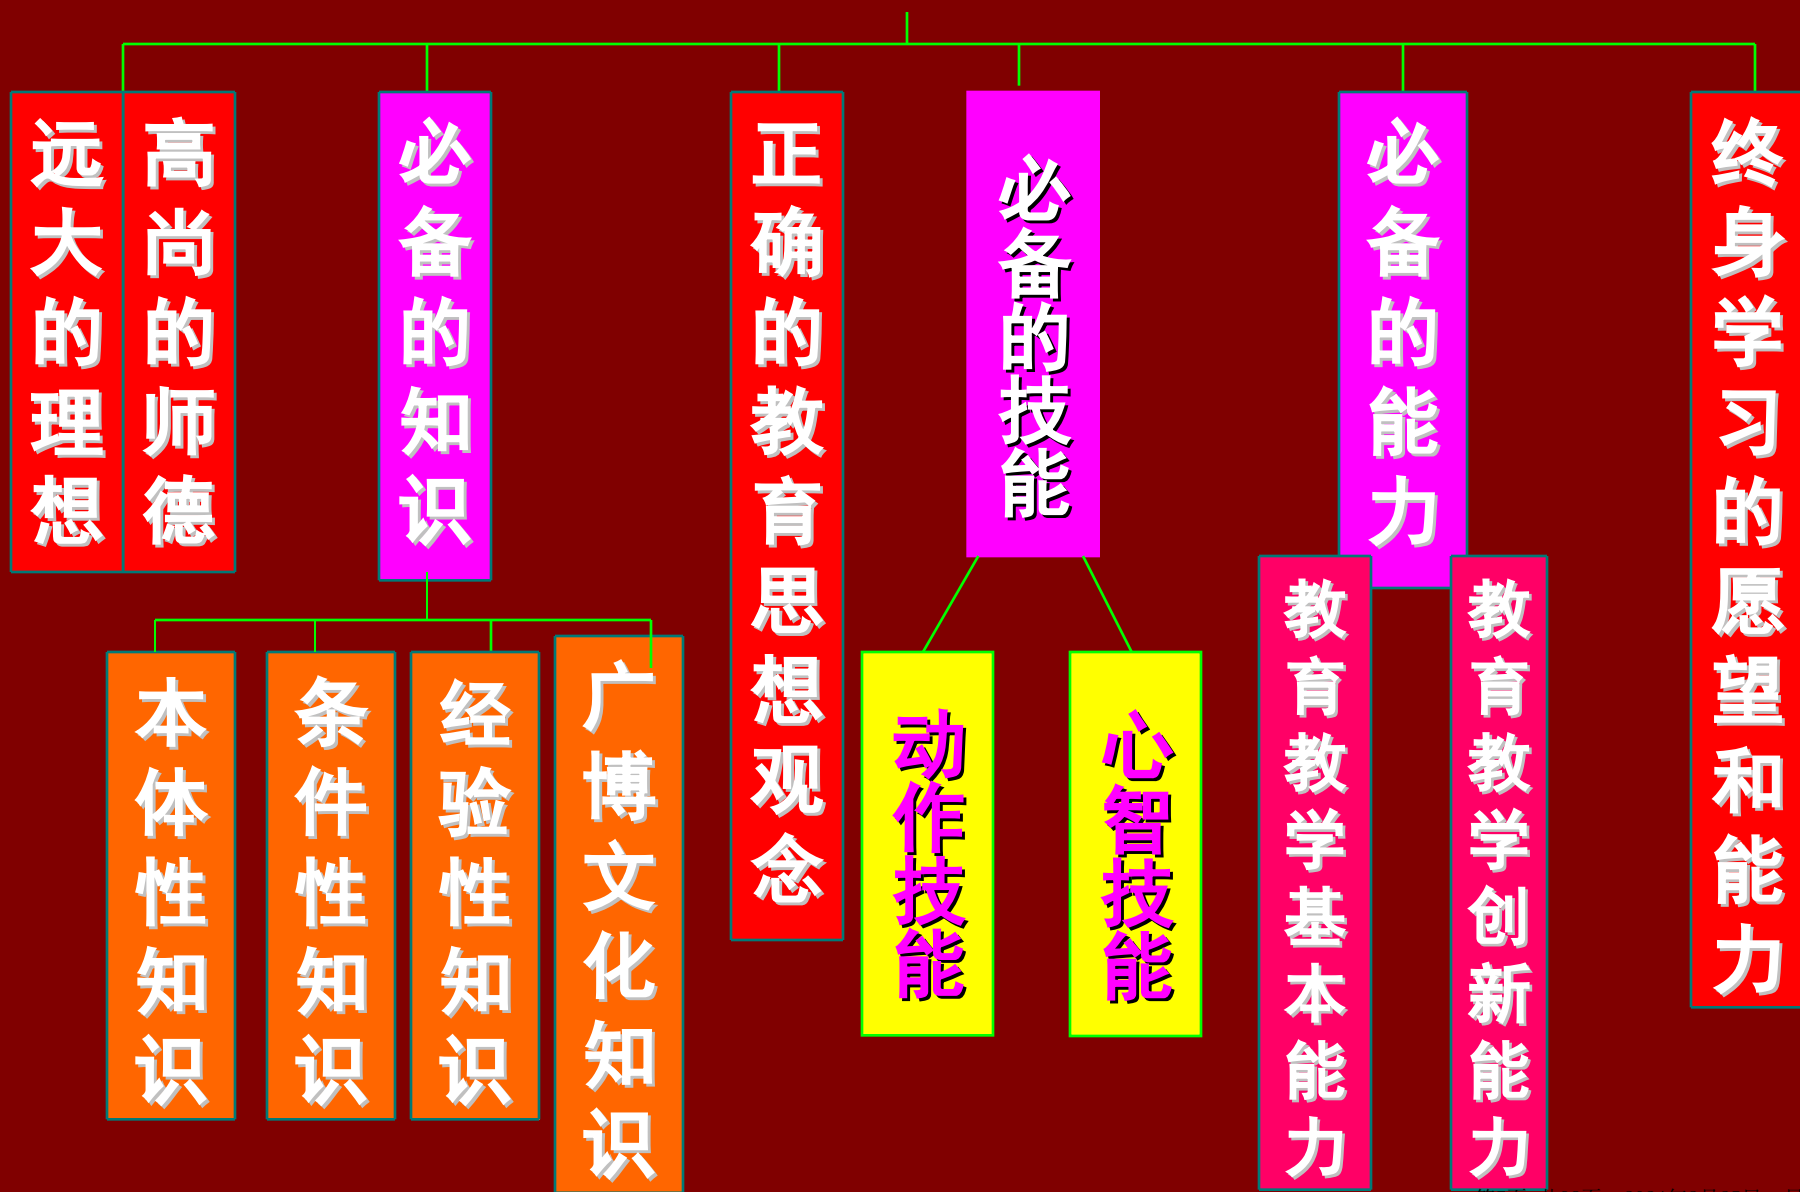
远大的理想

高尚的师德

必备的知识

本体性知识

条件性知识

经验性知识

广博文化知识

正确的教育思想观念

必备的技能

动作技能

心智技能

必备的能力

教育教学基本能力

教育教学创新能力

终身学习的愿望和能力